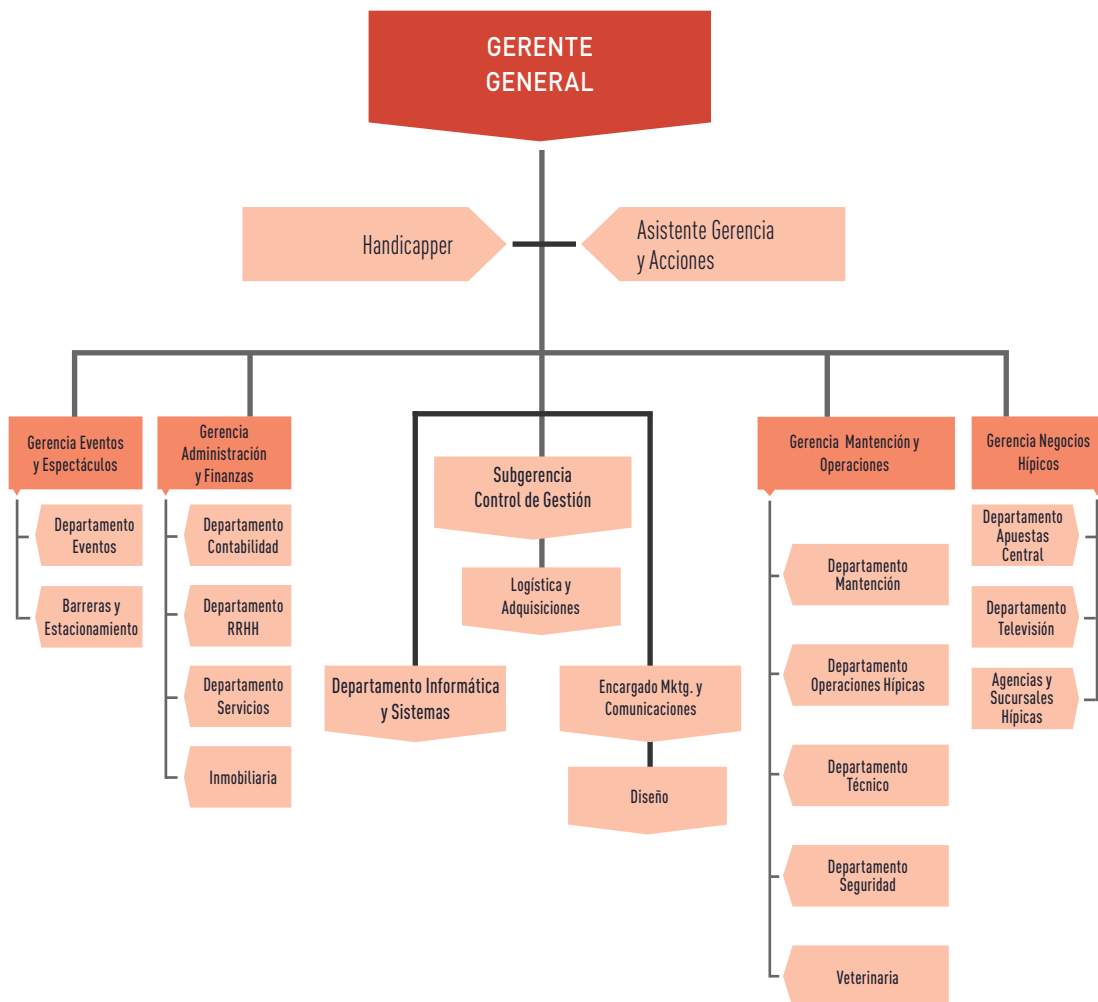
GERENTE GENERAL

Handicapper

Asistente Gerencia y Acciones

Gerencia Eventos y Espectáculos

Departamento Eventos

Barreras y Estacionamiento

Gerencia Administración y Finanzas

Departamento Contabilidad

Departamento RRHH

Departamento Servicios

Inmobiliaria

Subgerencia Control de Gestión

Logística y Adquisiciones

Departamento Informática y Sistemas

Encargado Mktg. y Comunicaciones

Diseño

Gerencia Mantención y Operaciones

Departamento Mantención

Departamento Operaciones Hípicas

Departamento Técnico

Departamento Seguridad

Veterinaria

Gerencia Negocios Hípicos

Departamento Apuestas Central

Departamento Televisión

Agencias y Sucursales Hípicas